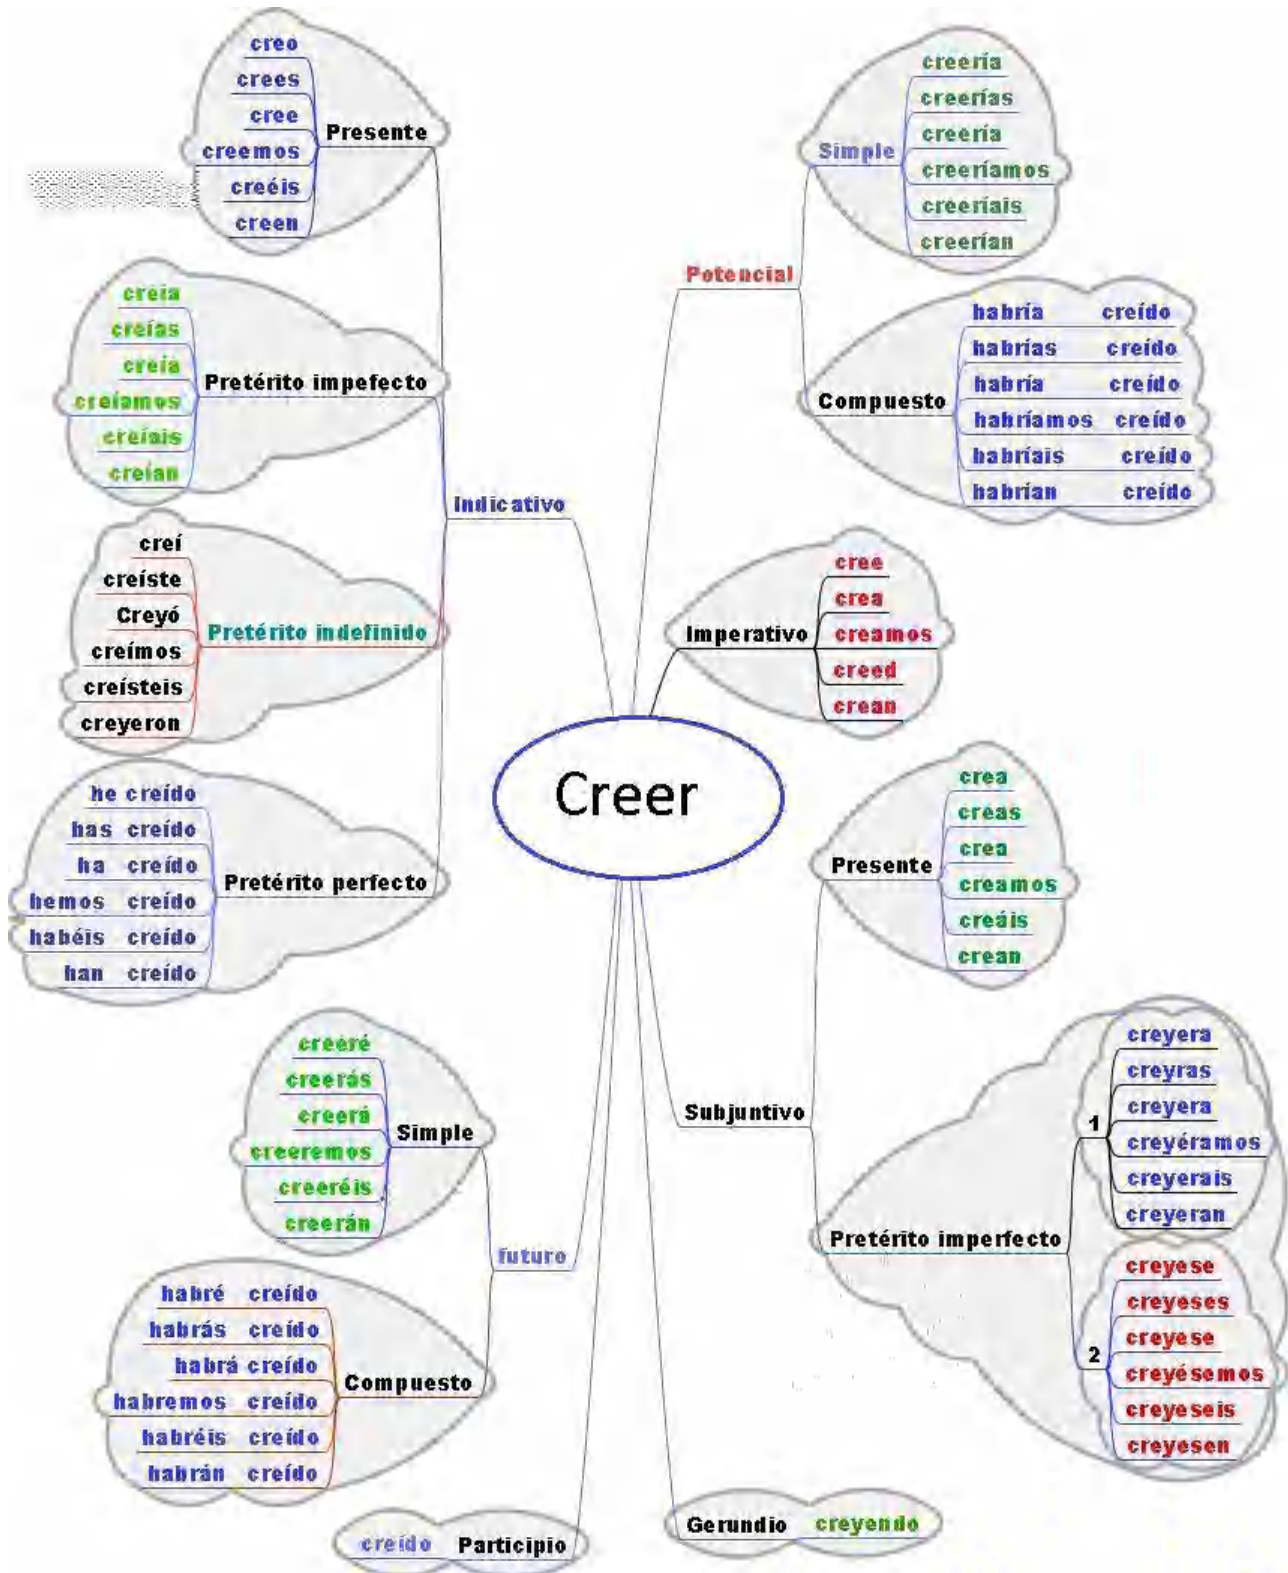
Creer

Indicativo

Presente
creo
crees
cree
creemos
creéis
creen

Pretérito impefecto
creía
creías
creía
creíamos
creíais
creían

Pretérito indefinido
creí
creíste
Creyó
creímos
creísteis
creyeron

Pretérito perfecto
he creído
has creído
ha creído
hemos creído
habéis creído
han creído

futuro

Simple
creeré
creerás
creerá
creeremos
creeréis
creerán

Compuesto
habré creído
habrás creído
habrá creído
habremos creído
habréis creído
habrán creído

Participio
creído

Potencial

Simple
creería
creerías
creería
creeríamos
creeríais
creerían

Compuesto
habría creído
habrías creído
habría creído
habríamos creído
habríais creído
habrían creído

Imperativo
cree
crea
creamos
creed
crean

Subjuntivo

Presente
crea
creas
crea
creamos
creáis
crean

Pretérito imperfecto
1
creyera
creyras
creyera
creyéramos
creyerais
creyeran
2
creyese
creyeses
creyese
creyésemos
creyeseis
creyesen

Gerundio creyendo